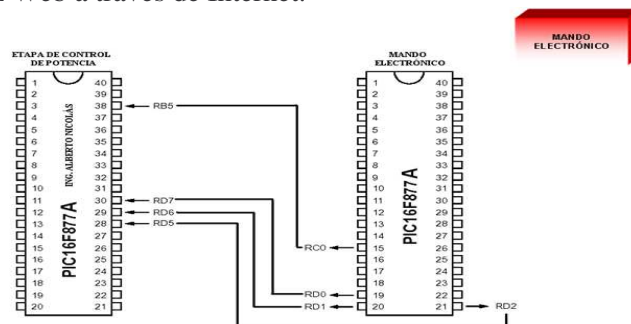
Web a través de internet.

MANDO ELECTRÓNICO

ETAPA DE CONTROL DE POTENCIA

1 2 3 4 5 6 7 8 9 10 11 12 13 14 15 16 17 18 19 20

40 39 38 37 36 35 34 33 32 31 30 29 28 27 26 25 24 23 22 21

ING. ALBERTO NICOLAS

PIC16F877A

RB5

RD7

RD6

RD5

MANDO ELECTRÓNICO

1 2 3 4 5 6 7 8 9 10 11 12 13 14 15 16 17 18 19 20

40 39 38 37 36 35 34 33 32 31 30 29 28 27 26 25 24 23 22 21

PIC16F877A

RC0

RD0

RD1

RD2